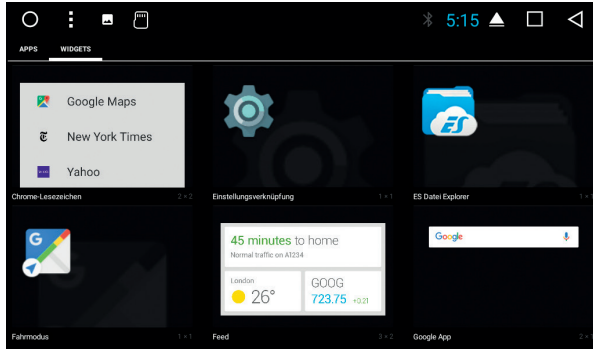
5:15

APPS WIDGETS

Google Maps
New York Times
Yahoo

Chrome-Lesezeichen 2 × 2

Einstellungsverknüpfung 1 × 1

ES Datei Explorer 1 × 1

Fahrmodus 1 × 1

45 minutes to home
Normal traffic on A1234
London
26°
GOOG
723.75 +0.21

Feed 3 × 2

Google

Google App 2 × 1